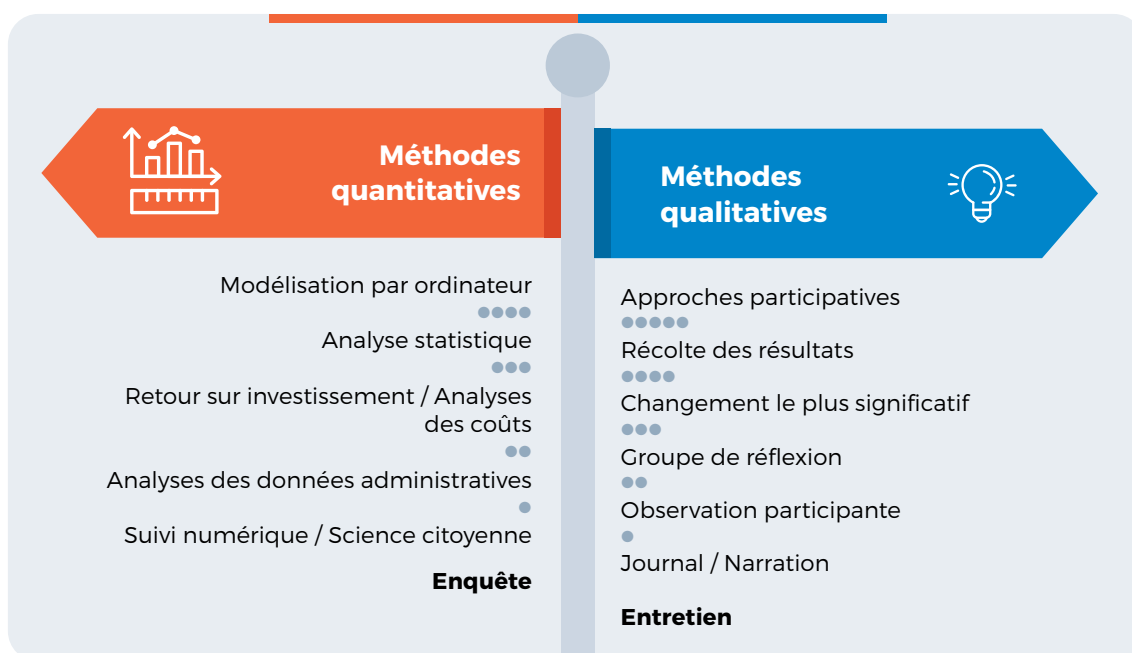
Méthodes quantitatives

Modélisation par ordinateur

Analyse statistique

Retour sur investissement / Analyses des coûts

Analyses des données administratives

Suivi numérique / Science citoyenne

**Enquête**

Méthodes qualitatives

Approches participatives

Récolte des résultats

Changement le plus significatif

Groupe de réflexion

Observation participante

Journal / Narration

**Entretien**